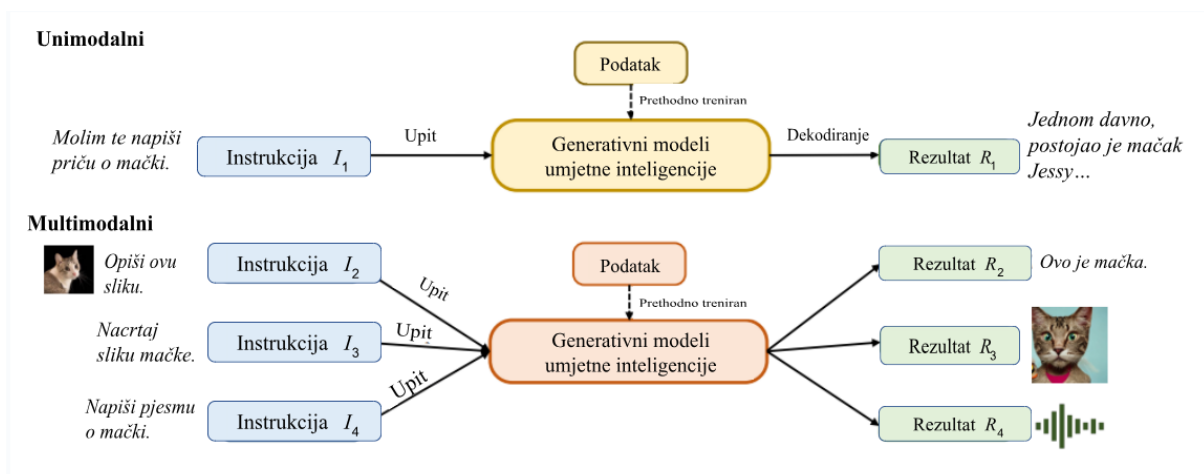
Unimodalni

Podatak

Prethodno treniran

Molim te napiši priču o mački.

Instrukcija $I_1$

Upit

Generativni modeli umjetne inteligencije

Dekodiranje

Rezultat $R_1$

Jednom davno, postojao je mačak Jessy…

Multimodalni

Opiši ovu sliku.

Instrukcija $I_2$

Upit

Podatak

Prethodno treniran

Rezultat $R_2$

Ovo je mačka.

Nacrtaj sliku mačke.

Instrukcija $I_3$

Upit

Generativni modeli umjetne inteligencije

Rezultat $R_3$

Napiši pjesmu o mački.

Instrukcija $I_4$

Upit

Rezultat $R_4$